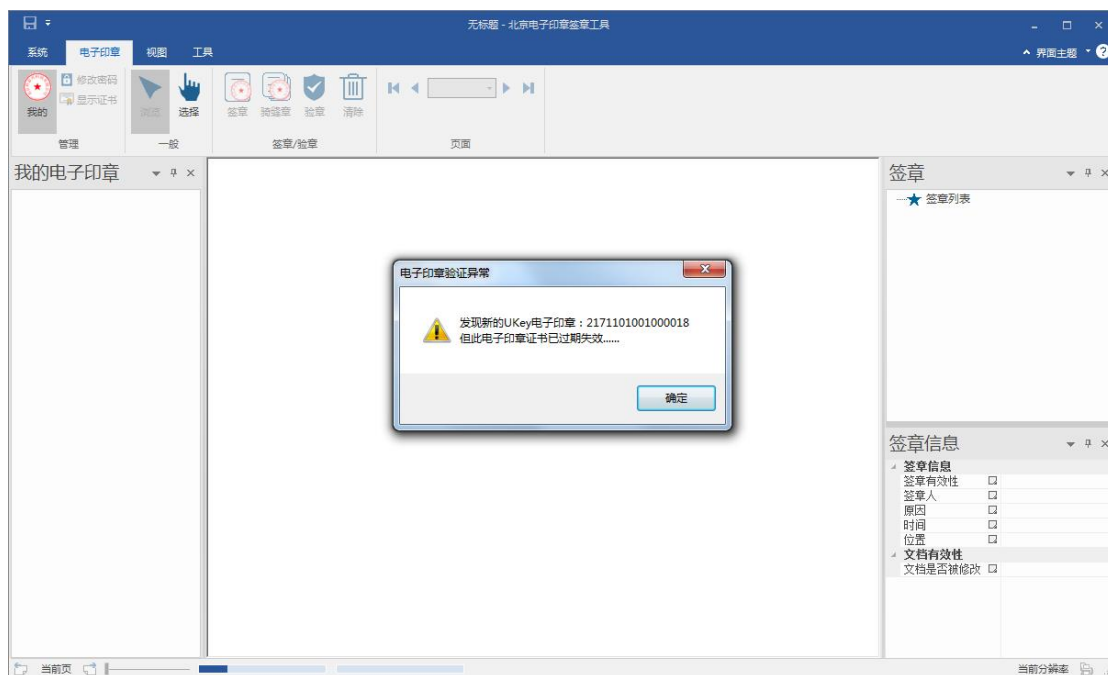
无标题 - 北京电子印章签章工具

系统 电子印章 视图 工具

界面主题

我的 修改密码 显示证书 管理

浏览 选择 一般

签章 骑缝章 验章 清除 签章/验章

页面

我的电子印章

签章

签章列表

电子印章验证异常

发现新的UKey电子印章：2171101001000018
但此电子印章证书已过期失效......

确定

签章信息

签章信息
签章有效性
签章人
原因
时间
位置
文档有效性
文档是否被修改

当前页

当前分辨率